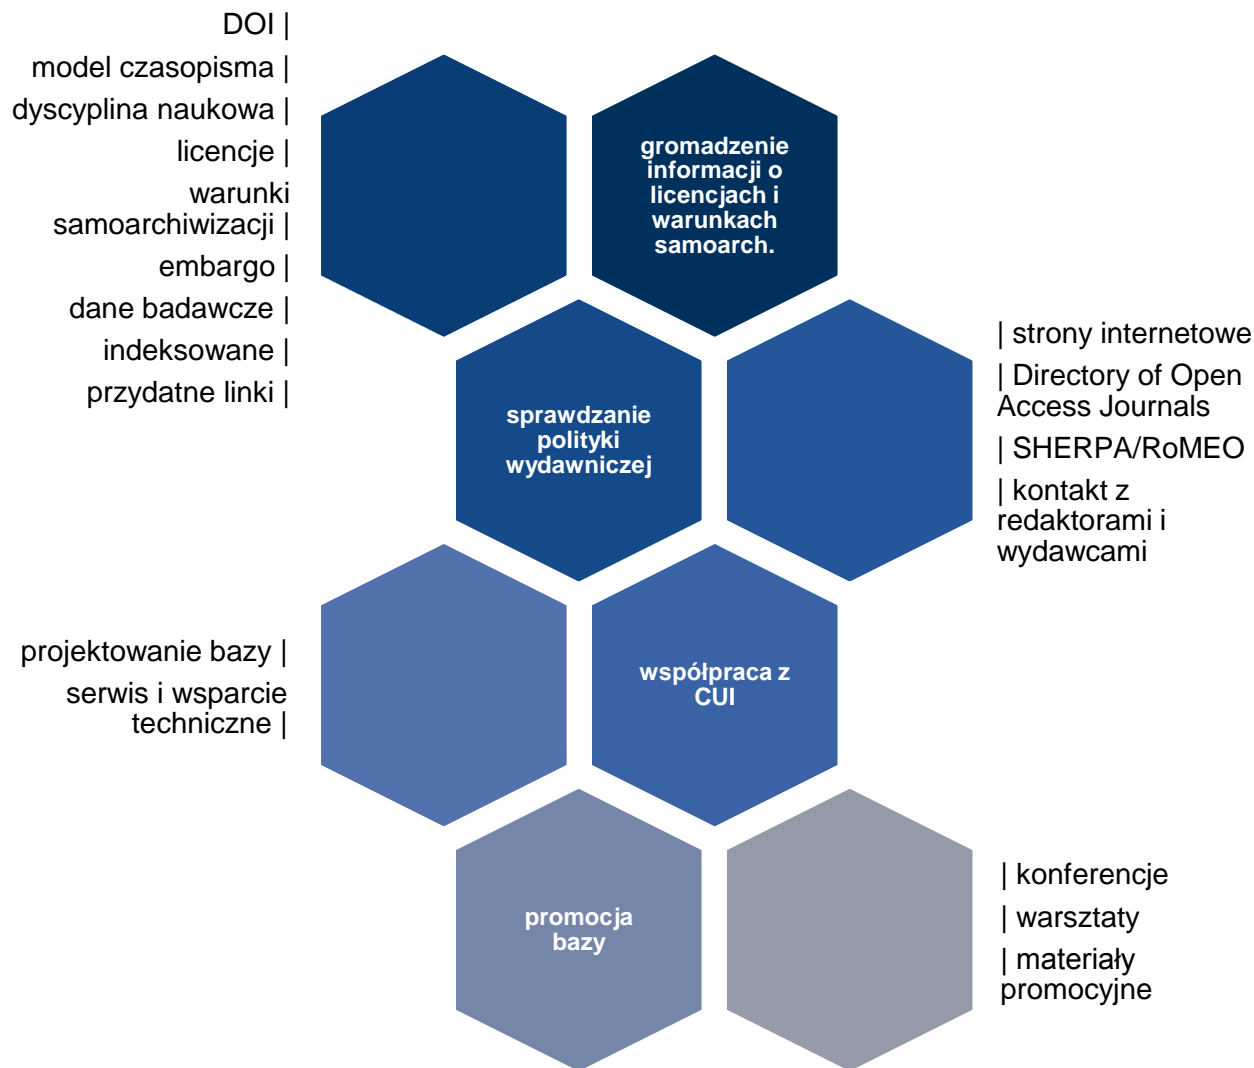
DOI |
model czasopisma |
dyscyplina naukowa |
licencje |
warunki samoarchiwizacji |
embargo |
dane badawcze |
indeksowane |
przydatne linki |

gromadzenie informacji o licencjach i warunkach samoarch.

sprawdzanie polityki wydawniczej

| strony internetowe
| Directory of Open Access Journals
| SHERPA/RoMEO
| kontakt z redaktorami i wydawcami

projektowanie bazy |
serwis i wsparcie techniczne |

współpraca z CUI

promocja bazy

| konferencje
| warsztaty
| materiały promocyjne